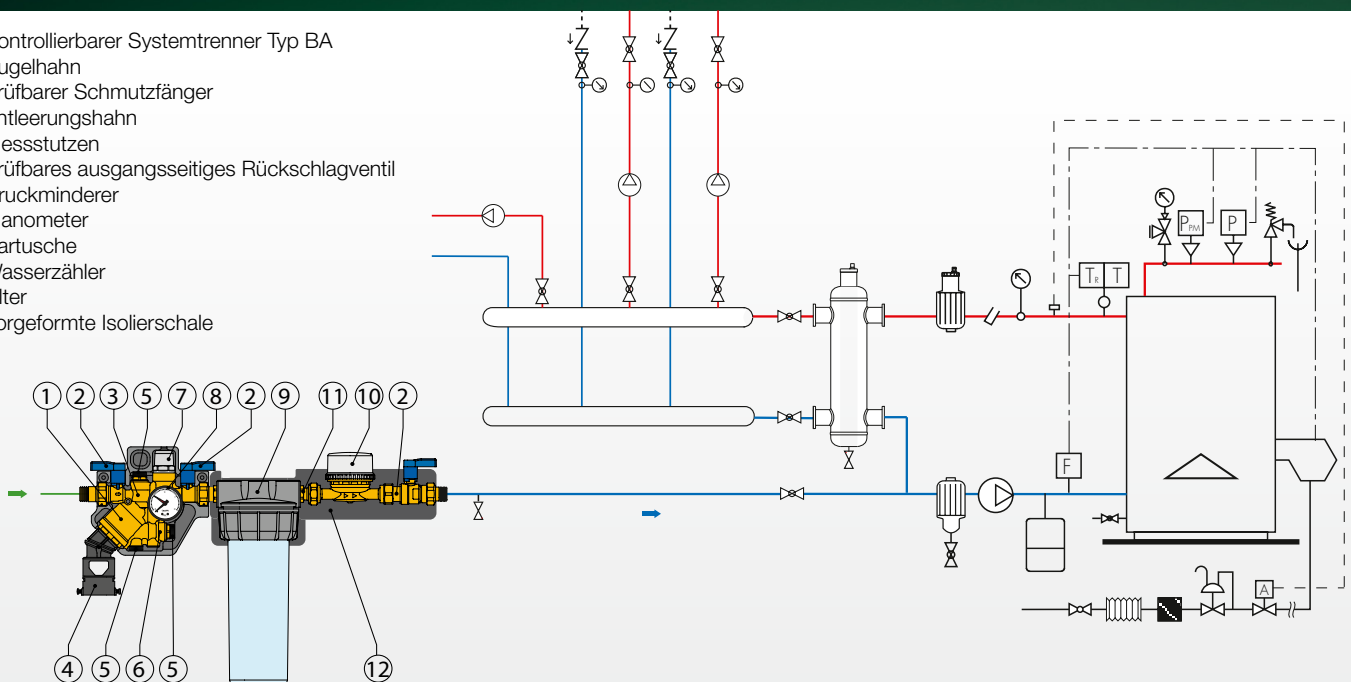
ontrollierbarer Systemtrenner Typ BA
ugelhahn
rüfbarer Schmutzfänger
ntleerungshahn
essstutzen
rüfbares ausgangsseitiges Rückschlagventil
ruckminderer
anometer
artusche
Wasserzähler
lter
orgeformte Isolierschale

1 2 3 5 7 8 2 9 11 10 2

4 5 6 5 12

$P_{PM}$ P $T_R$ T F A